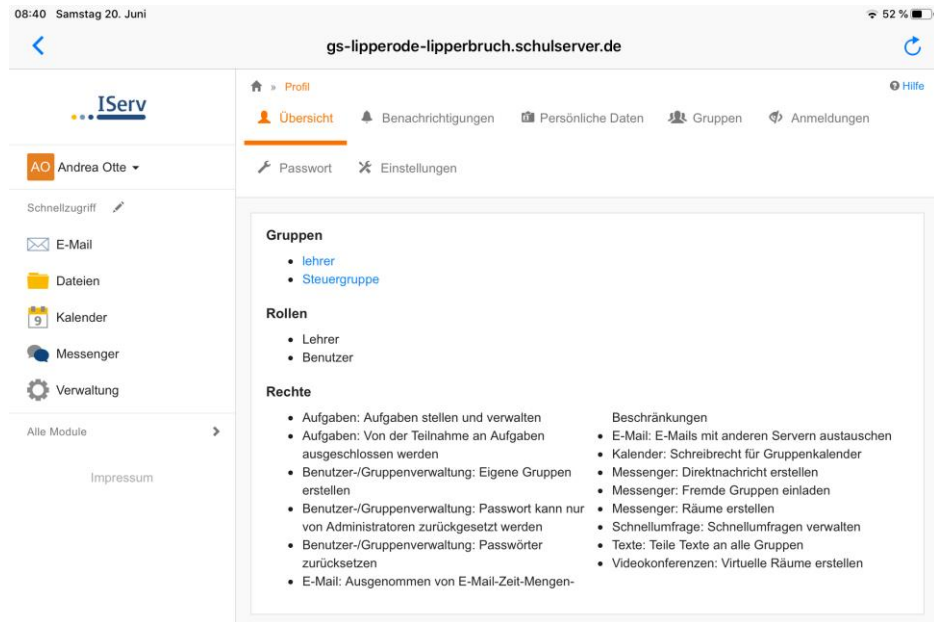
08:40 Samstag 20. Juni
52 %

gs-lipperode-lipperbruch.schulserver.de

IServ

AO Andrea Otte

Schnellzugriff

E-Mail
Dateien
9 Kalender
Messenger
Verwaltung

Alle Module

Impressum

» Profil
Hilfe

Übersicht
Benachrichtigungen
Persönliche Daten
Gruppen
Anmeldungen

Passwort
Einstellungen

Gruppen
- lehrer
- Steuergruppe

Rollen
- Lehrer
- Benutzer

Rechte
- Aufgaben: Aufgaben stellen und verwalten
- Aufgaben: Von der Teilnahme an Aufgaben ausgeschlossen werden
- Benutzer-/Gruppenverwaltung: Eigene Gruppen erstellen
- Benutzer-/Gruppenverwaltung: Passwort kann nur von Administratoren zurückgesetzt werden
- Benutzer-/Gruppenverwaltung: Passwörter zurücksetzen
- E-Mail: Ausgenommen von E-Mail-Zeit-Mengen-Beschränkungen
- E-Mail: E-Mails mit anderen Servern austauschen
- Kalender: Schreibrecht für Gruppenkalender
- Messenger: Direktnachricht erstellen
- Messenger: Fremde Gruppen einladen
- Messenger: Räume erstellen
- Schnellumfrage: Schnellumfragen verwalten
- Texte: Teile Texte an alle Gruppen
- Videokonferenzen: Virtuelle Räume erstellen